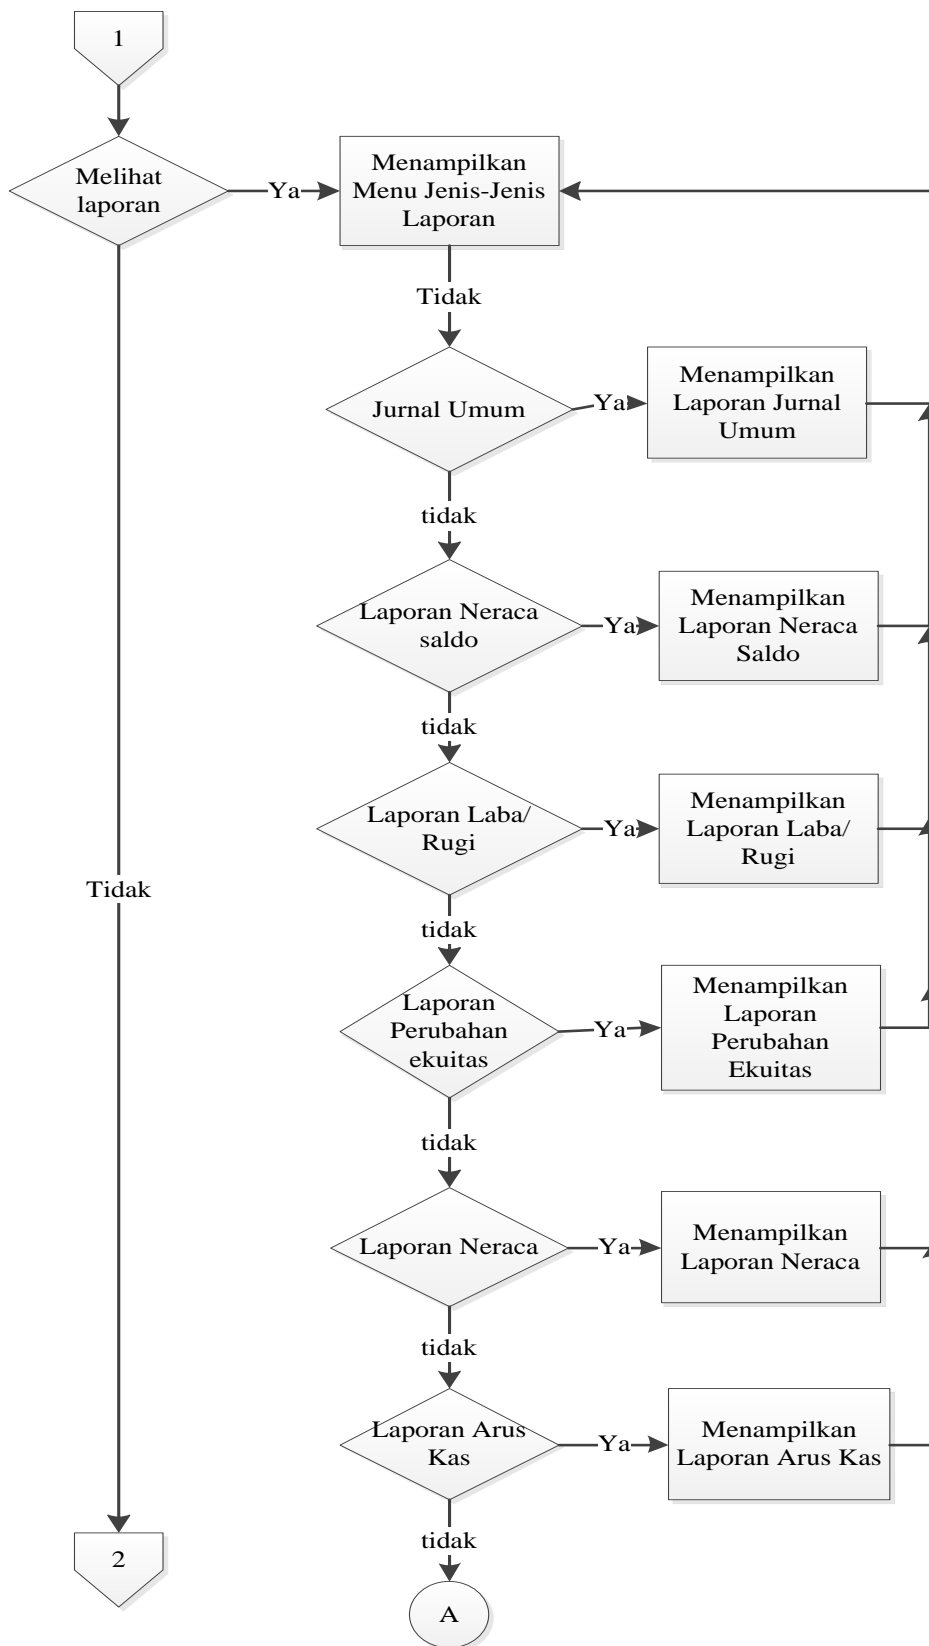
1

Melihat laporan

Ya

Menampilkan Menu Jenis-Jenis Laporan

Tidak

Jurnal Umum

Ya

Menampilkan Laporan Jurnal Umum

tidak

Laporan Neraca saldo

Ya

Menampilkan Laporan Neraca Saldo

tidak

Laporan Laba/ Rugi

Ya

Menampilkan Laporan Laba/ Rugi

Tidak

tidak

Laporan Perubahan ekuitas

Ya

Menampilkan Laporan Perubahan Ekuitas

tidak

Laporan Neraca

Ya

Menampilkan Laporan Neraca

tidak

Laporan Arus Kas

Ya

Menampilkan Laporan Arus Kas

tidak

2

A